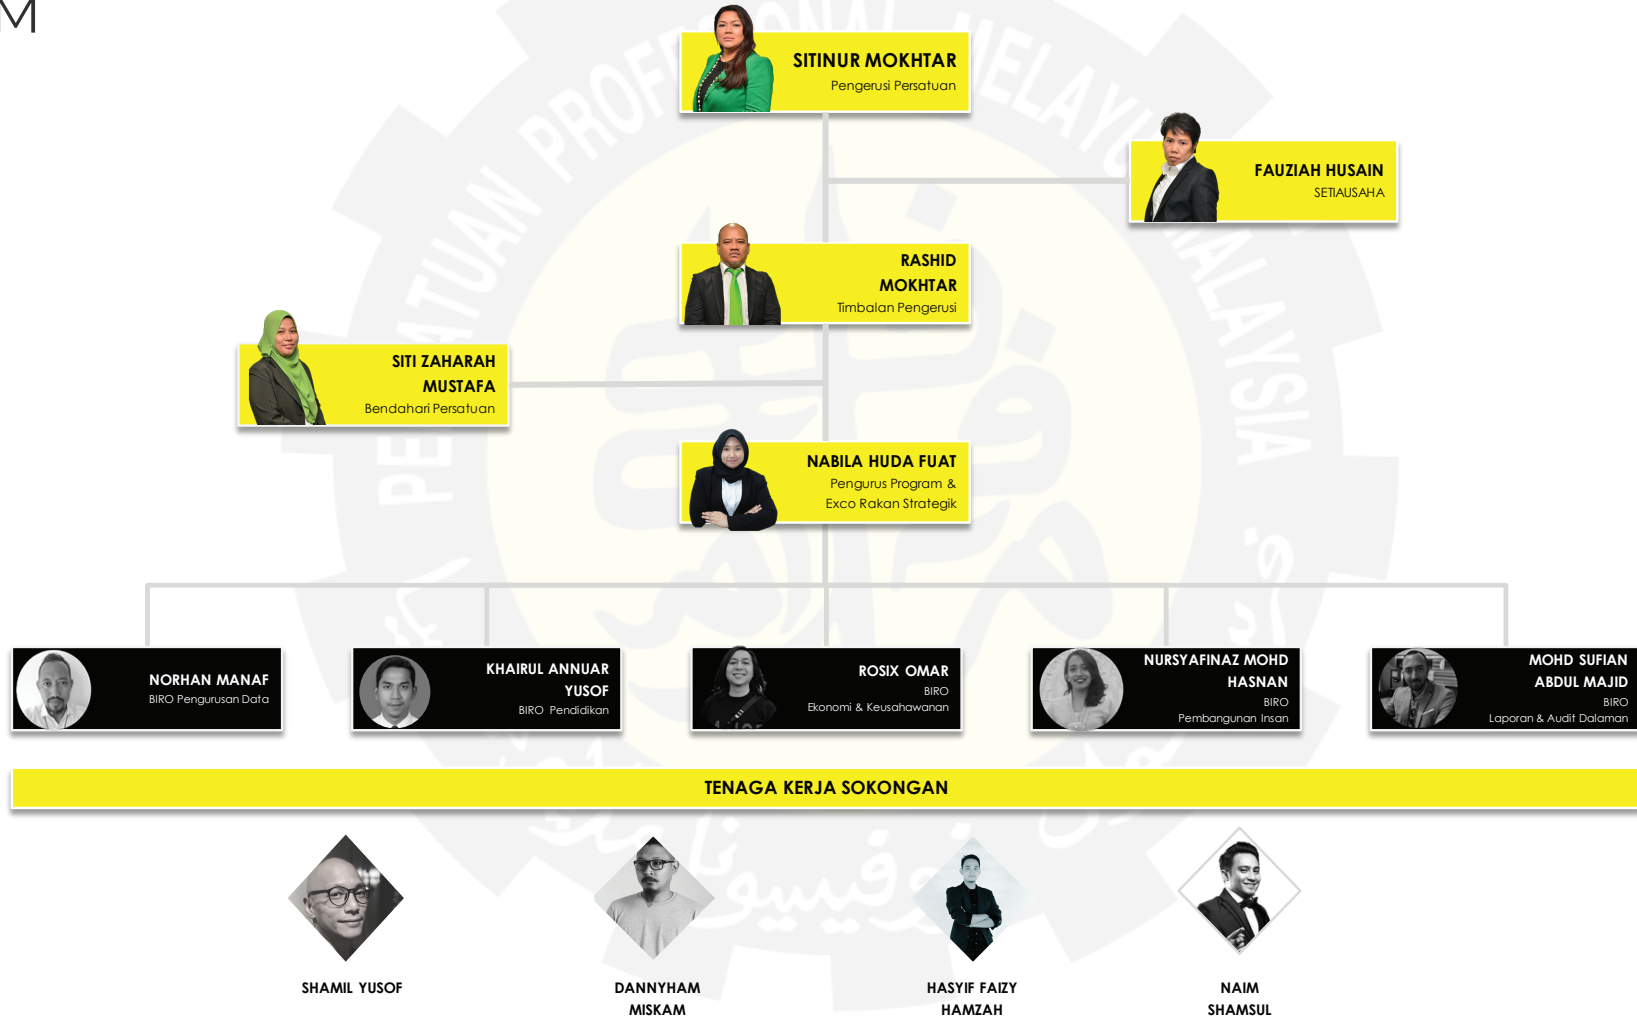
M

SITINUR MOKHTAR
Pengerusi Persatuan

FAUZIAH HUSAIN
SETIAUSAHA

RASHID MOKHTAR
Timbalan Pengerusi

SITI ZAHARAH MUSTAFA
Bendahari Persatuan

NABILA HUDA FUAT
Pengurus Program & Exco Rakan Strategik

NORHAN MANAF
BIRO Pengurusan Data

KHAIRUL ANNUAR YUSOF
BIRO Pendidikan

ROSIX OMAR
BIRO
Ekonomi & Keusahawanan

NURSYAFINAZ MOHD HASNAN
BIRO
Pembangunan Insan

MOHD SUFIAN ABDUL MAJID
BIRO
Laporan & Audit Dalaman

TENAGA KERJA SOKONGAN

SHAMIL YUSOF

DANNYHAM MISKAM

HASYIF FAIZY HAMZAH

NAIM SHAMSUL